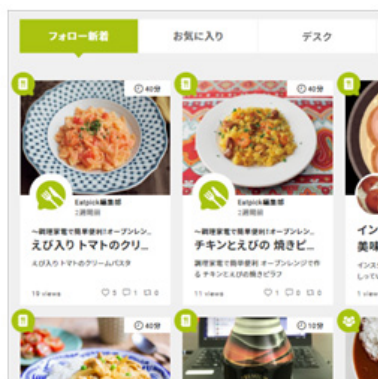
フォロー新着
お気に入り
デスク

40分
Eatpick編集部
2週間前
～調理家電で簡単便利!オーブンレン...
えび入り トマトのクリ...
えび入りトマトのクリームパスタ
19 views
5 1 0

40分
Eatpick編集部
2週間前
～調理家電で簡単便利!オーブンレン...
チキンとえびの 焼きピ...
調理家電で簡単便利! オーブンレンジで作る チキンとえびの焼きピラフ
11 views
1 0 0

イン
インス

40分
10分